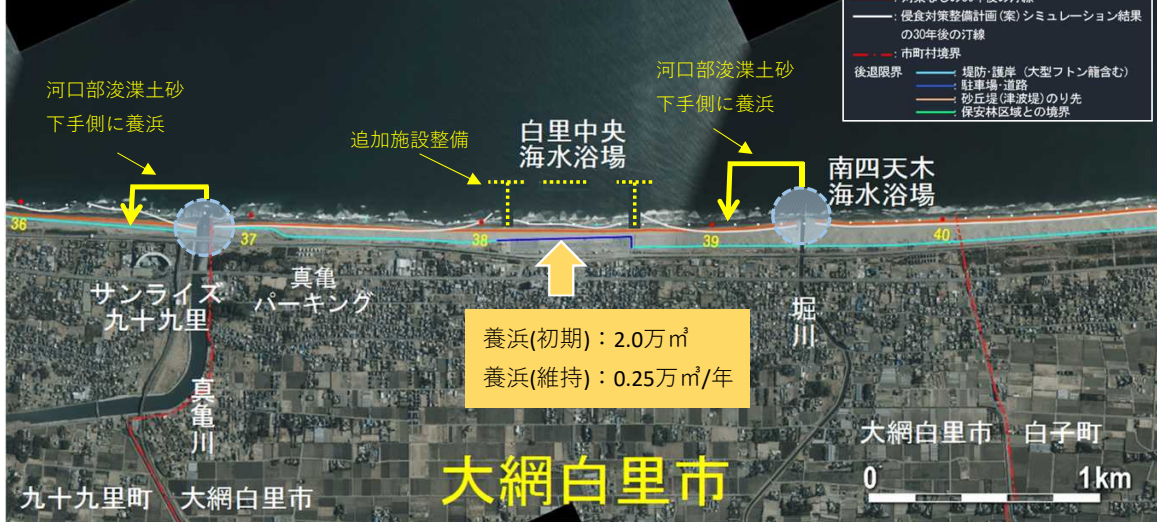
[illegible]
：侵食対策整備計画（案）シミュレーション結果の30年後の汀線
：市町村境界
後退限界
：堤防・護岸（大型フトン籠含む）
：駐車場・道路
：砂丘堤（津波堤）のり先
：保安林区域との境界

河口部浚渫土砂
下手側に養浜

追加施設整備

白里中央
海水浴場

河口部浚渫土砂
下手側に養浜

南四天木
海水浴場

36
37
38
39
40

サンライズ
九十九里

真亀
パーキング

養浜(初期)：2.0万㎥
養浜(維持)：0.25万㎥/年

堀
川

真
亀
川

大網白里市　白子町

0　1km

大網白里市

九十九里町　大網白里市